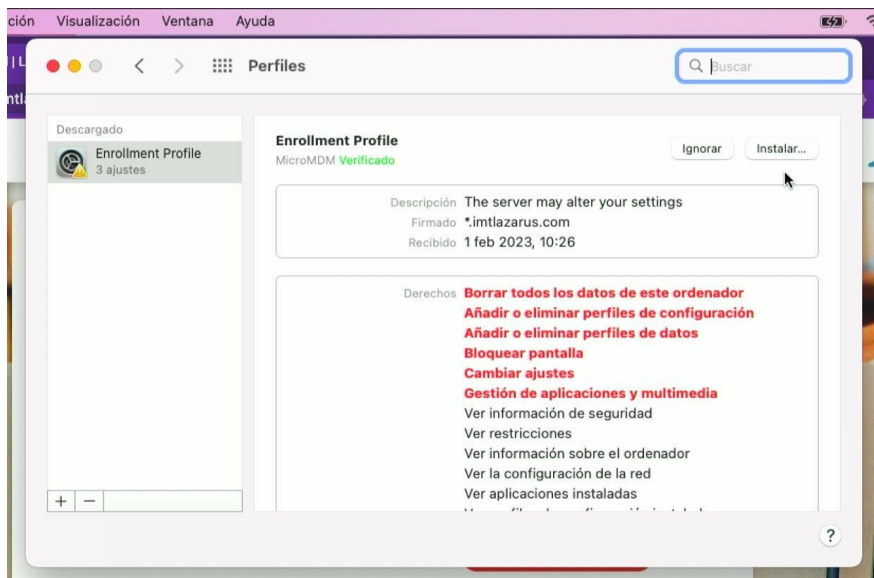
ción Visualización Ventana Ayuda

Perfiles

Buscar

Descargado

Enrollment Profile
3 ajustes

Enrollment Profile
MicroMDM Verificado

Ignorar Instalar...

Descripción The server may alter your settings
Firmado *.imtlazarus.com
Recibido 1 feb 2023, 10:26

Derechos Borrar todos los datos de este ordenador
Añadir o eliminar perfiles de configuración
Añadir o eliminar perfiles de datos
Bloquear pantalla
Cambiar ajustes
Gestión de aplicaciones y multimedia
Ver información de seguridad
Ver restricciones
Ver información sobre el ordenador
Ver la configuración de la red
Ver aplicaciones instaladas
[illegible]

+ −

?